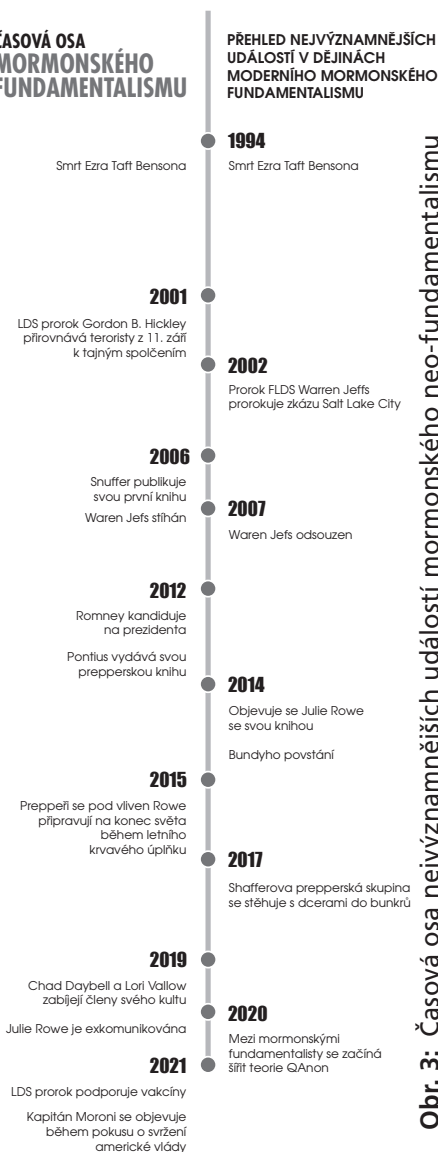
ČASOVÁ OSA MORMONSKÉHO FUNDAMENTALISMU

PŘEHLED NEJVÝZNAMNĚJŠÍCH UDÁLOSTÍ V DĚJINÁCH MODERNÍHO MORMONSKÉHO FUNDAMENTALISMU

Smrt Ezra Taft Bensona

1994
Smrt Ezra Taft Bensona

2001
LDS prorok Gordon B. Hickley přirovnává teroristy z 11. září k tajným spolčením

2002
Prorok FLDS Warren Jeffs prorokuje zkázu Salt Lake City

2006
Snuffer publikuje svou první knihu

Waren Jefs stíhán

2007
Waren Jefs odsouzen

2012
Romney kandiduje na prezidenta

Pontius vydává svou prepperskou knihu

2014
Objevuje se Julie Rowe se svou knihou

Bundyho povstání

2015
Preppeři se pod vlivem Rowe připravují na konec světa během letního krvavého úplňku

2017
Shafferova prepperská skupina se stěhuje s dcerami do bunkrů

2019
Chad Daybell a Lori Vallow zabíjejí členy svého kultu

Julie Rowe je exkomunikována

2020
Mezi mormonskými fundamentalisty se začíná šířit teorie QAnon

2021
LDS prorok podporuje vakcíny

Kapitán Moroni se objevuje během pokusu o svržení americké vlády

Obr. 3: Časová osa nejvýznamnějších událostí mormonského neo-fundamentalismu